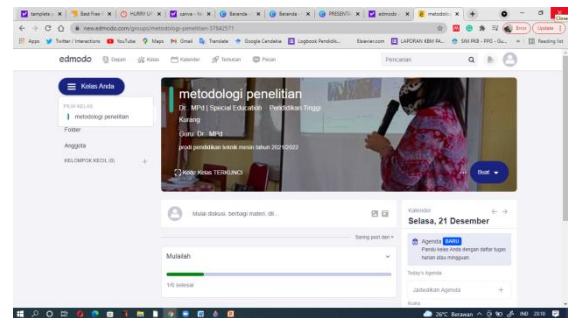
template | Best Free | HURRY UP | canva - | Beranda | Beranda | PRESENT | edmodo | metodolo

new.edmodo.com/groups/metodologi-penelitian-37842571

Apps | Twitter / Interactions | YouTube | Maps | Gmail | Translate | Google Cendekia | Logbook Pendidik... | Elsevier.com | LAPORAN KEM PA... | SIM PKB - PPG - Gu... | Reading list

Error | Update

edmodo | Depan | Kelas | Kalender | Temuan | Pesan | Pencarian

Kelas Anda

PILIH KELAS
metodologi penelitian
Folder
Anggota
KELOMPOK KECIL (0)

metodologi penelitian
Dr. MPd | Special Education · Pendidikan Tinggi
Karang
Guru: Dr. MPd
prodi pendidikan teknik mesin tahun 2021/2022

Kode Kelas TERKUNCI

Buat

Mulai diskusi, berbagi materi, dll...

Sering post dan

Mulailah
1/6 selesai

Kalender
Selasa, 21 Desember

Agenda BARU
Pandu kelas Anda dengan daftar tugas harian atau mingguan.

Today's Agenda
Jadwalkan Agenda

26°C Berawan | IND 23:19